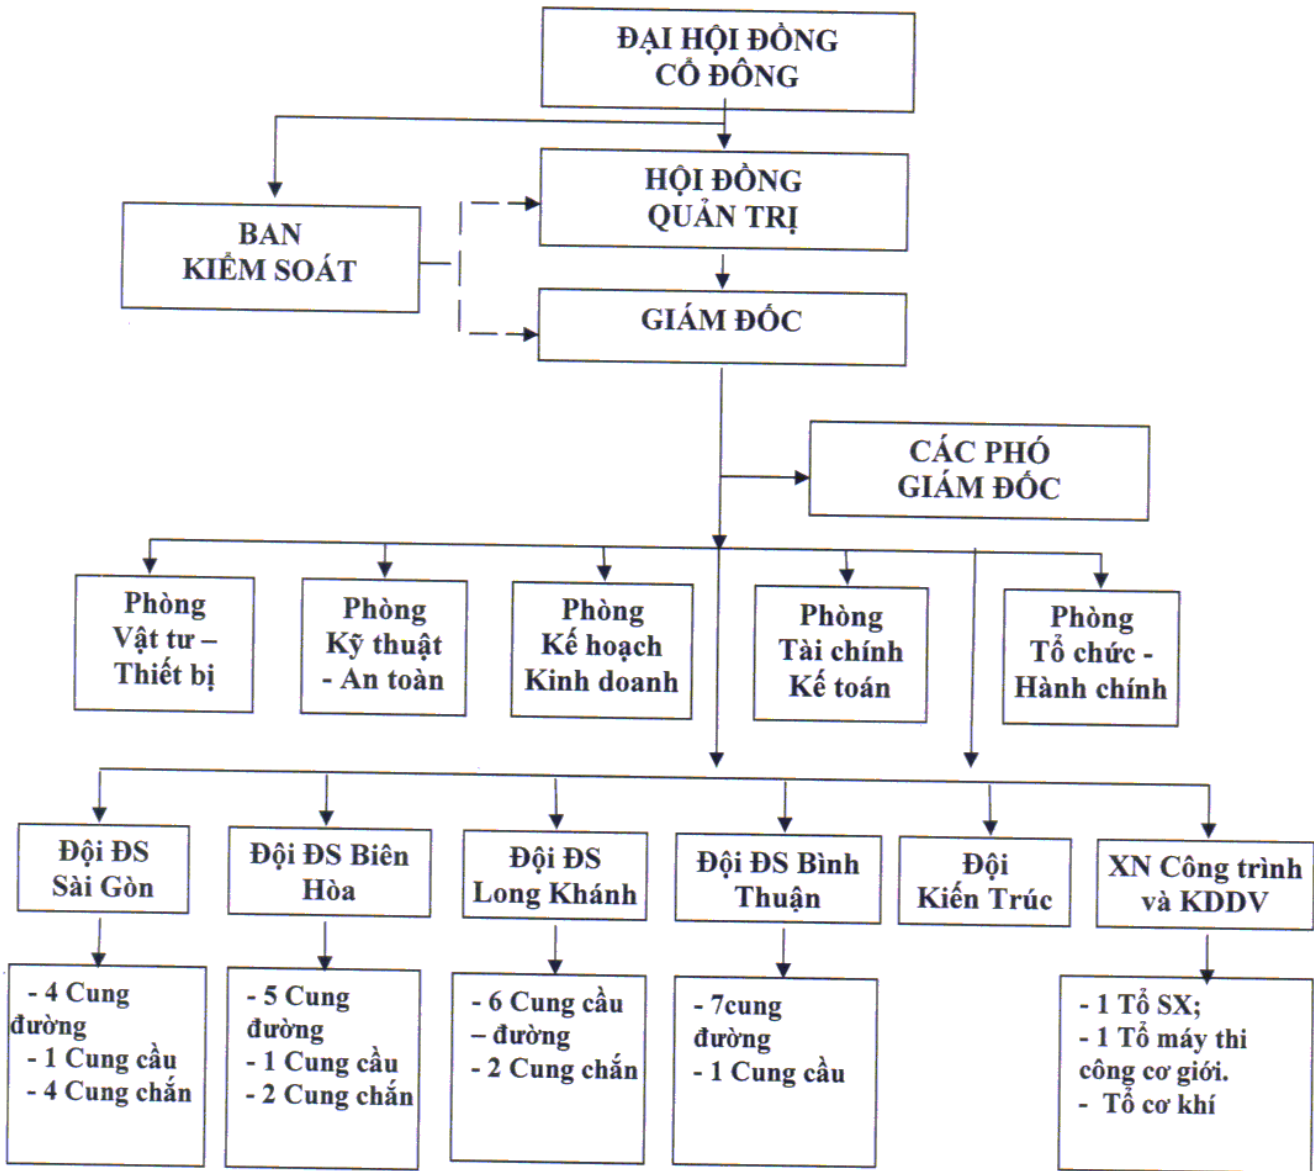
ĐẠI HỘI ĐỒNG CỔ ĐÔNG

HỘI ĐỒNG QUẢN TRỊ

BAN KIỂM SOÁT

GIÁM ĐỐC

CÁC PHÓ GIÁM ĐỐC

Phòng Vật tư – Thiết bị

Phòng Kỹ thuật - An toàn

Phòng Kế hoạch Kinh doanh

Phòng Tài chính Kế toán

Phòng Tổ chức - Hành chính

Đội ĐS Sài Gòn

Đội ĐS Biên Hòa

Đội ĐS Long Khánh

Đội ĐS Bình Thuận

Đội Kiến Trúc

XN Công trình và KDDV

- 4 Cung đường
- 1 Cung cầu
- 4 Cung chắn

- 5 Cung đường
- 1 Cung cầu
- 2 Cung chắn

- 6 Cung cầu – đường
- 2 Cung chắn

- 7cung đường
- 1 Cung cầu

- 1 Tổ SX;
- 1 Tổ máy thi công cơ giới.
- Tổ cơ khí